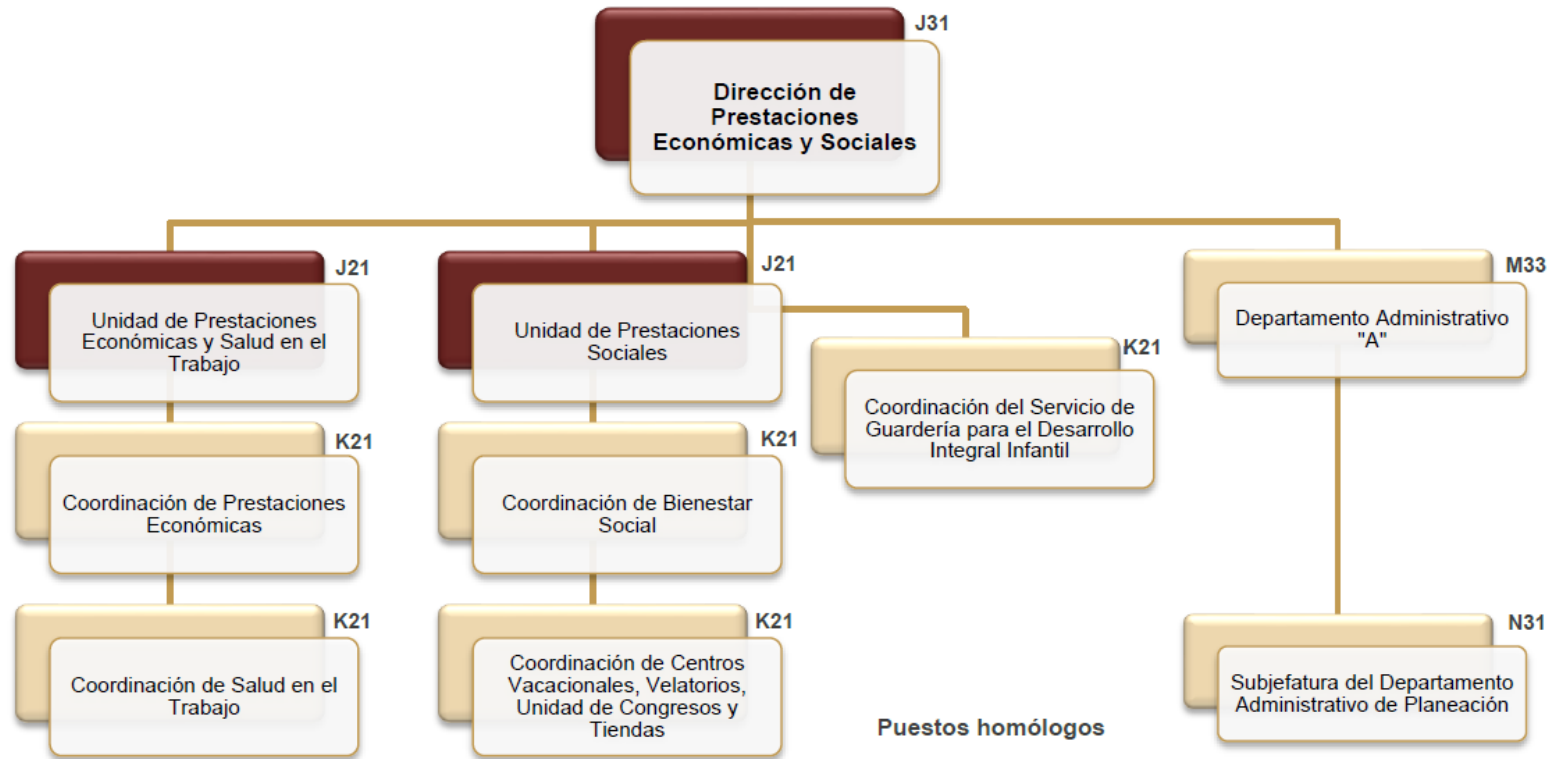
J31
Dirección de Prestaciones Económicas y Sociales

J21
Unidad de Prestaciones Económicas y Salud en el Trabajo

K21
Coordinación de Prestaciones Económicas

K21
Coordinación de Salud en el Trabajo

J21
Unidad de Prestaciones Sociales

K21
Coordinación de Bienestar Social

K21
Coordinación de Centros Vacacionales, Velatorios, Unidad de Congresos y Tiendas

K21
Coordinación del Servicio de Guardería para el Desarrollo Integral Infantil

M33
Departamento Administrativo "A"

N31
Subjefatura del Departamento Administrativo de Planeación

Puestos homólogos